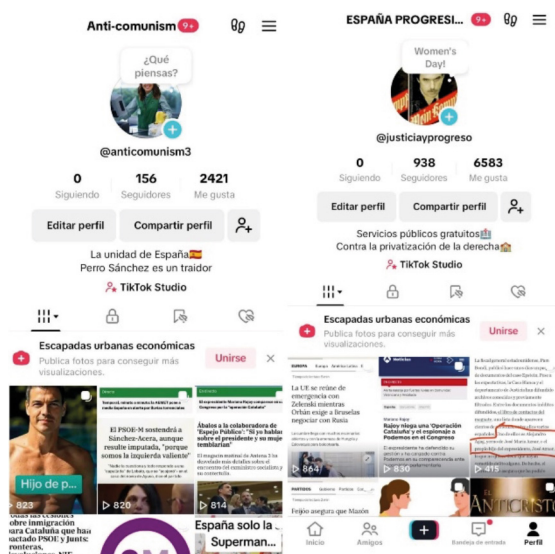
Anti-comunism 9+

¿Qué piensas?

@anticomunism3

| 0 | 156 | 2421 |
|---|---|---|
| Siguiendo | Seguidores | Me gusta |

Editar perfil | Compartir perfil

La unidad de España🇪🇸
Perro Sánchez es un traidor

TikTok Studio

Escapadas urbanas económicas
Publica fotos para conseguir más visualizaciones.
Unirse

Hijo de p...
823

El PSOE-M sostendrá a Sánchez-Acera, aunque resulte imputada, "porque somos la izquierda valiente"
820

Ábalos a la colaboradora de 'Espejo Público': "Si yo hablase sobre el presidente y su mujer se podrían asustar"
814

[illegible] obre inmigración para Cataluña que han pactado PSOE y Junts: ronteras, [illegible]

España solo la... Superman...

ESPAÑA PROGRESI... 9+

Women's Day!

@justiciayprogreso

| 0 | 938 | 6583 |
|---|---|---|
| Siguiendo | Seguidores | Me gusta |

Editar perfil | Compartir perfil

Servicios públicos gratuitos🏥
Contra la privatización de la derecha🏠

TikTok Studio

Escapadas urbanas económicas
Publica fotos para conseguir más visualizaciones.
Unirse

La UE se reúne de emergencia con Zelenski mientras Orbán exige a Bruselas negociar con Rusia
864

Rajoy niega la 'Operación Cataluña' y el espionaje a Podemos en el Congreso
830

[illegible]
415

Feijóo asegura que Mazón

Inicio | Amigos | + | Bandeja de entrada | Perfil